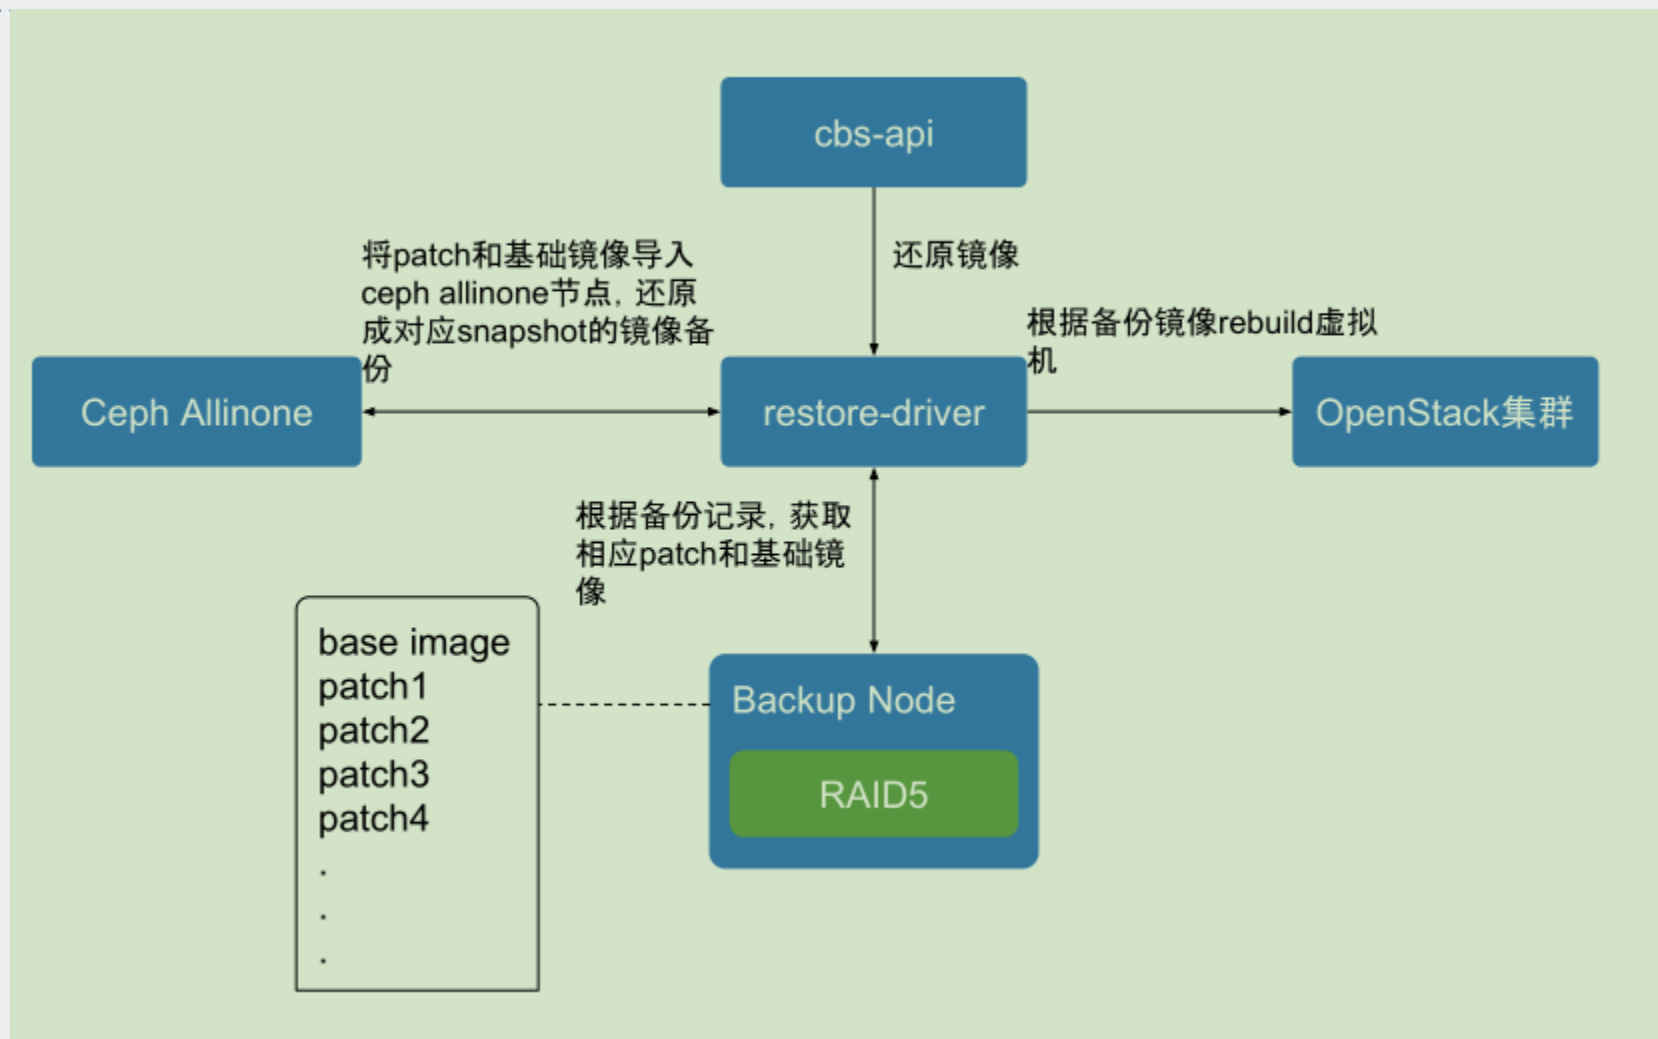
cbs-api

还原镜像

将patch和基础镜像导入ceph allinone节点，还原成对应snapshot的镜像备份

根据备份镜像rebuild虚拟机

Ceph Allinone

restore-driver

OpenStack集群

根据备份记录，获取相应patch和基础镜像

base image
patch1
patch2
patch3
patch4
.
.
.

Backup Node

RAID5